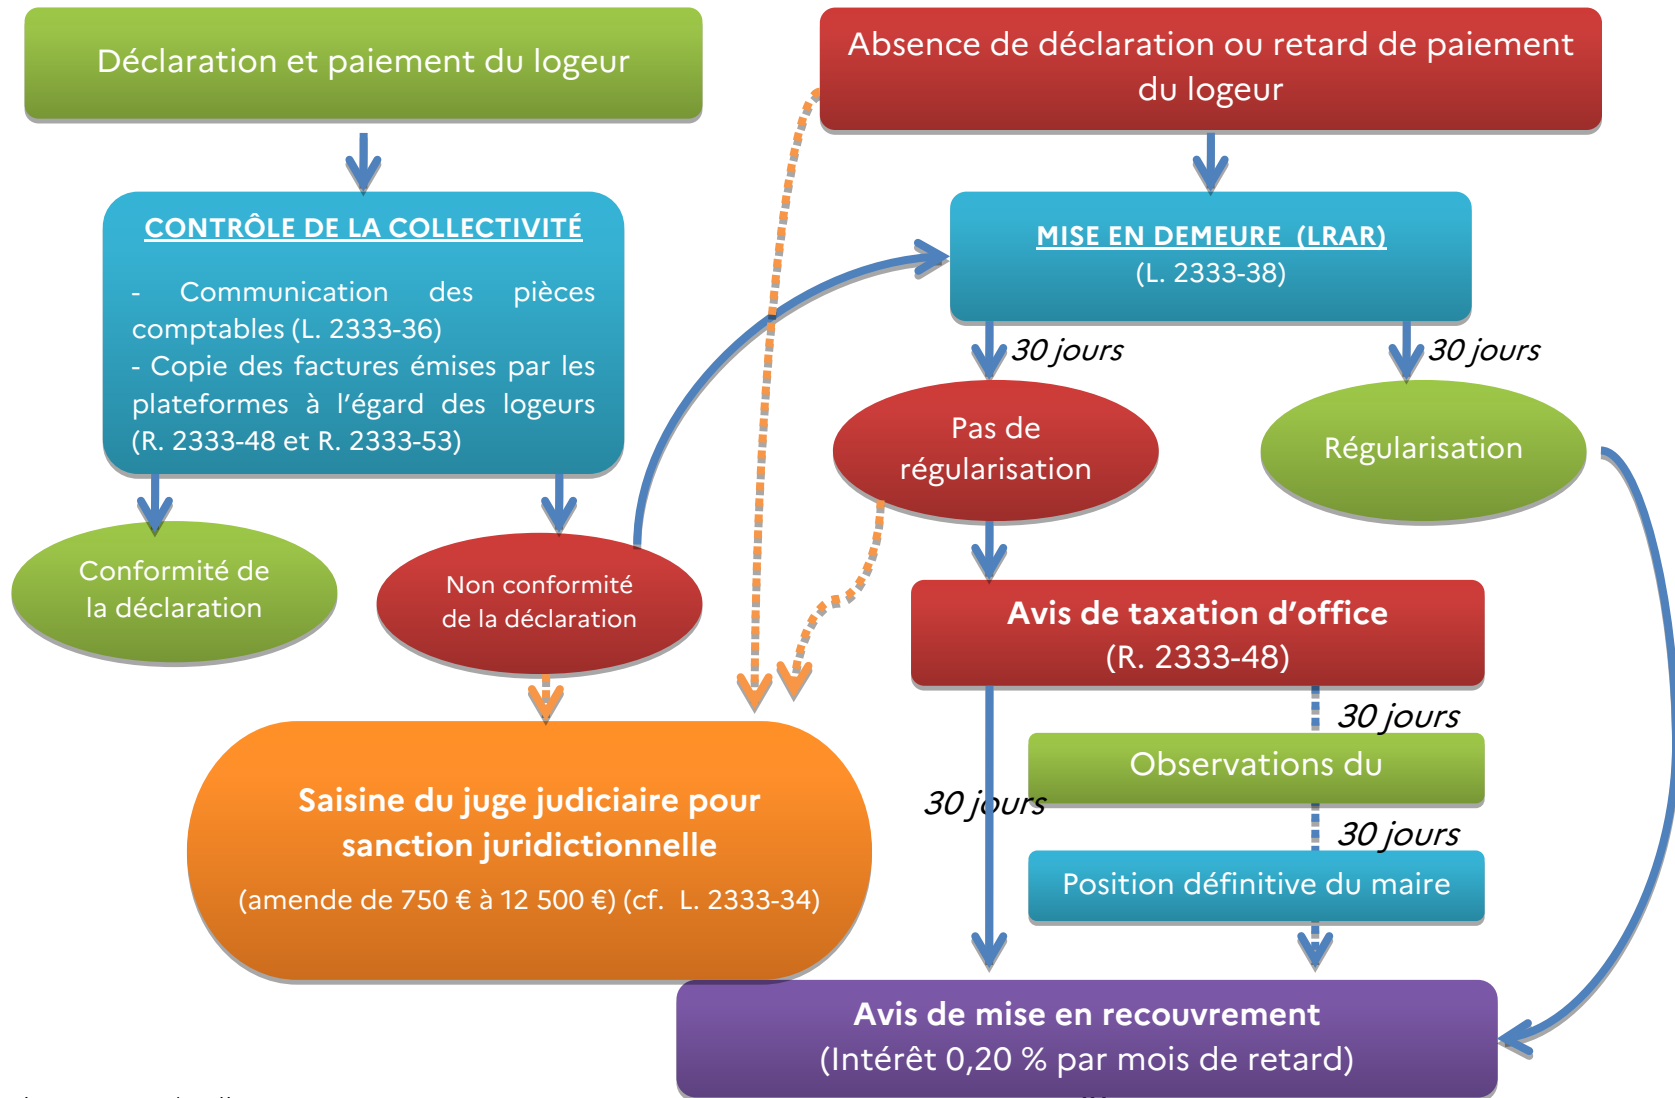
Déclaration et paiement du logeur

Absence de déclaration ou retard de paiement du logeur

CONTRÔLE DE LA COLLECTIVITÉ

- Communication des pièces comptables (L. 2333-36)
- Copie des factures émises par les plateformes à l'égard des logeurs (R. 2333-48 et R. 2333-53)

MISE EN DEMEURE (LRAR)
(L. 2333-38)

30 jours

30 jours

Pas de régularisation

Régularisation

Conformité de la déclaration

Non conformité de la déclaration

Avis de taxation d'office
(R. 2333-48)

30 jours

Observations du

30 jours

30 jours

Position définitive du maire

Saisine du juge judiciaire pour sanction juridictionnelle
(amende de 750 € à 12 500 €) (cf. L. 2333-34)

Avis de mise en recouvrement
(Intérêt 0,20 % par mois de retard)